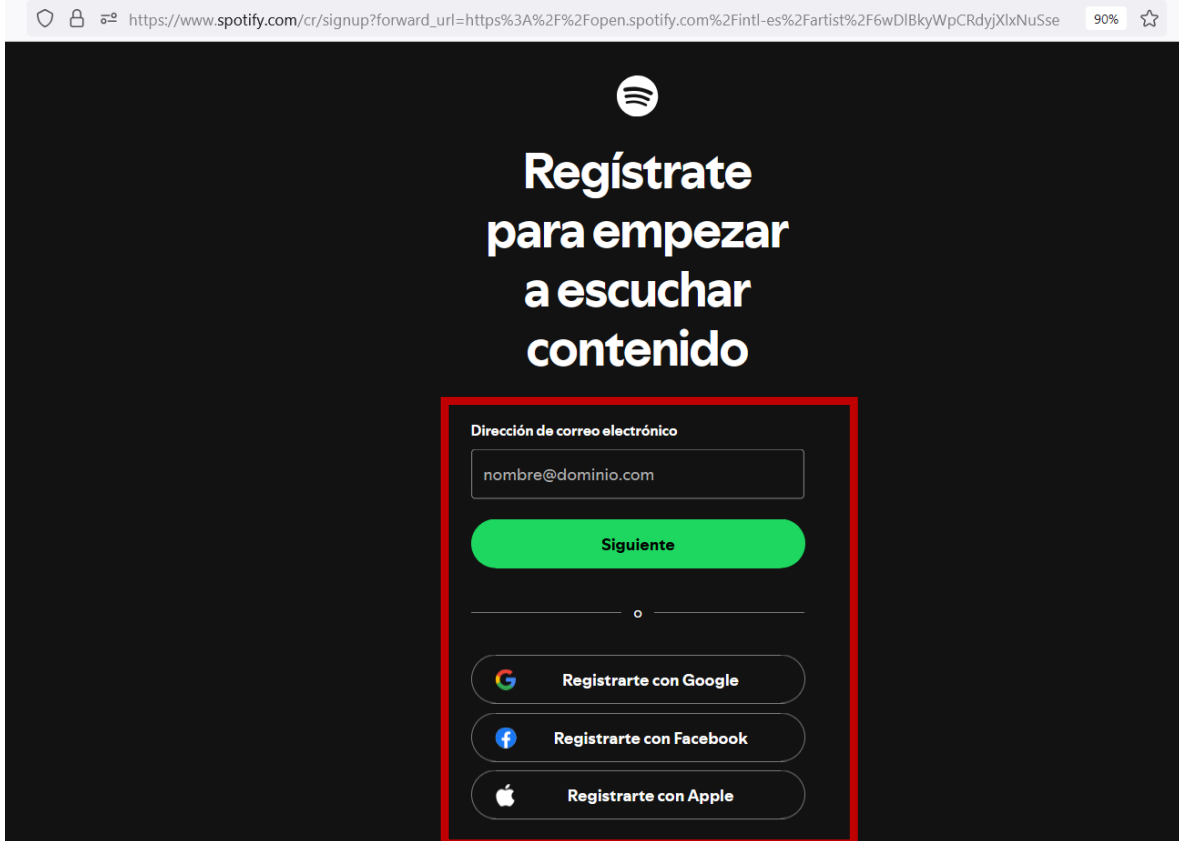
https://www.spotify.com/cr/signup?forward_url=https%3A%2F%2Fopen.spotify.com%2Fintl-es%2Fartist%2F6wDlBkyWpCRdyjXlxNuSse 90%

Regístrate para empezar a escuchar contenido

Dirección de correo electrónico

nombre@dominio.com

Siguiente

o

Registrarte con Google

Registrarte con Facebook

Registrarte con Apple